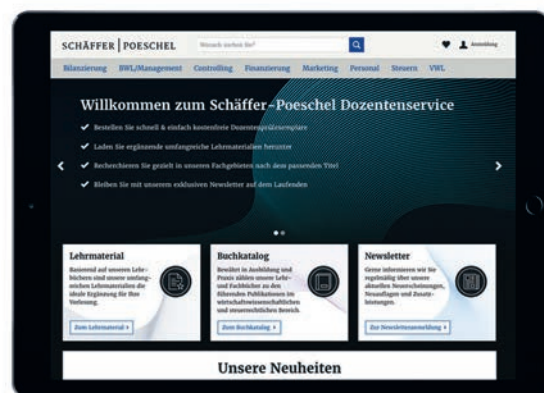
SCHÄFFER | POESCHEL

Wonach suchen Sie?

Anmeldung

Bilanzierung BWL/Management Controlling Finanzierung Marketing Personal Steuern VWL

Willkommen zum Schäffer-Poeschel Dozentenservice

Bestellen Sie schnell & einfach kostenfreie Dozentenprüfexemplare

Laden Sie ergänzende umfangreiche Lehrmaterialien herunter

Recherchieren Sie gezielt in unseren Fachgebieten nach dem passenden Titel

Bleiben Sie mit unserem exklusiven Newsletter auf dem Laufenden

Lehrmaterial

Basierend auf unseren Lehrbüchern sind unsere umfangreichen Lehrmaterialien die ideale Ergänzung für Ihre Vorlesung.

Zum Lehrmaterial ›

Buchkatalog

Bewährt in Ausbildung und Praxis zählen unsere Lehr- und Fachbücher zu den führenden Publikationen im wirtschaftswissenschaftlichen und steuerrechtlichen Bereich.

Zum Buchkatalog ›

Newsletter

Gerne informieren wir Sie regelmäßig über unsere aktuellen Neuerscheinungen, Neuauflagen und Zusatzleistungen.

Zur Newsletteranmeldung ›

Unsere Neuheiten